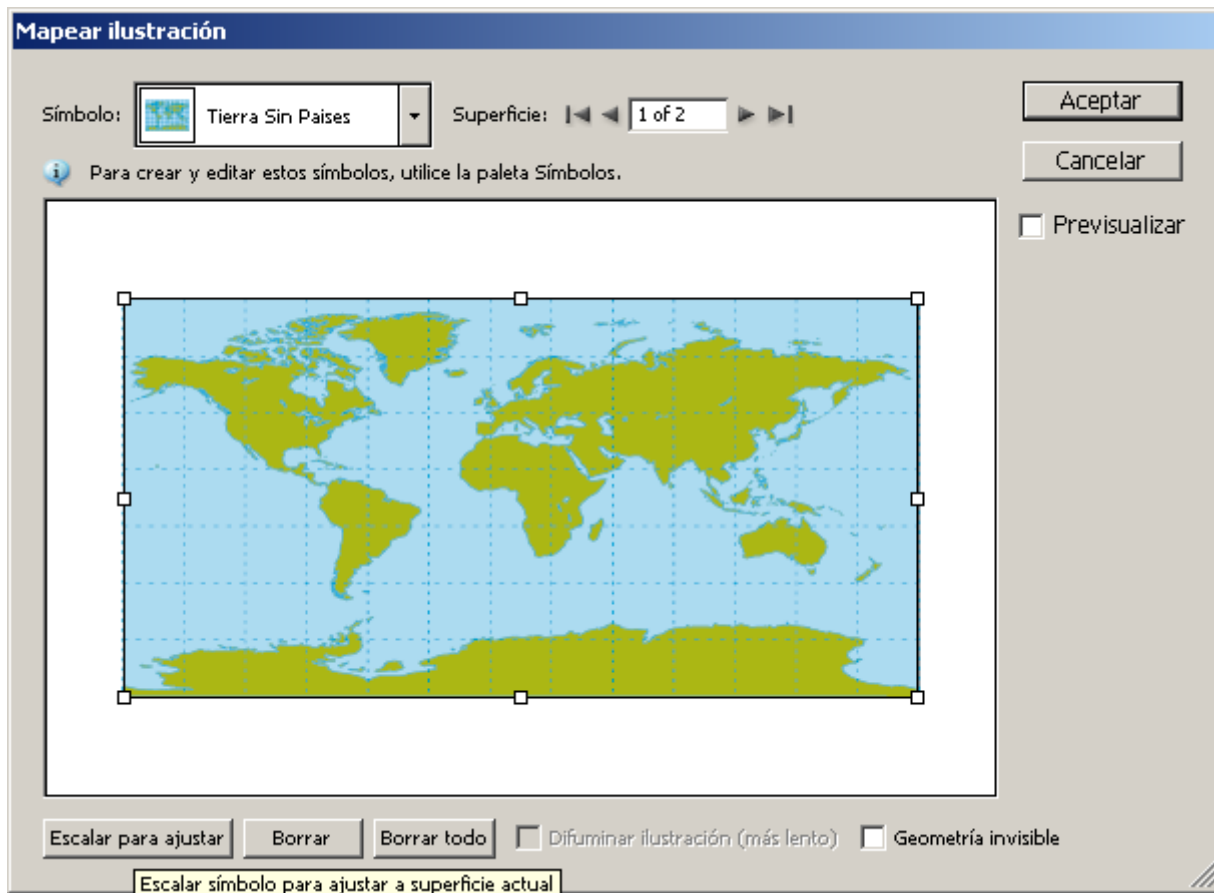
Mapear ilustración

Símbolo: Tierra Sin Paises

Superficie: 1 of 2

Aceptar

Cancelar

Previsualizar

Para crear y editar estos símbolos, utilice la paleta Símbolos.

Escalar para ajustar

Borrar

Borrar todo

Difuminar ilustración (más lento)

Geometría invisible

Escalar símbolo para ajustar a superficie actual